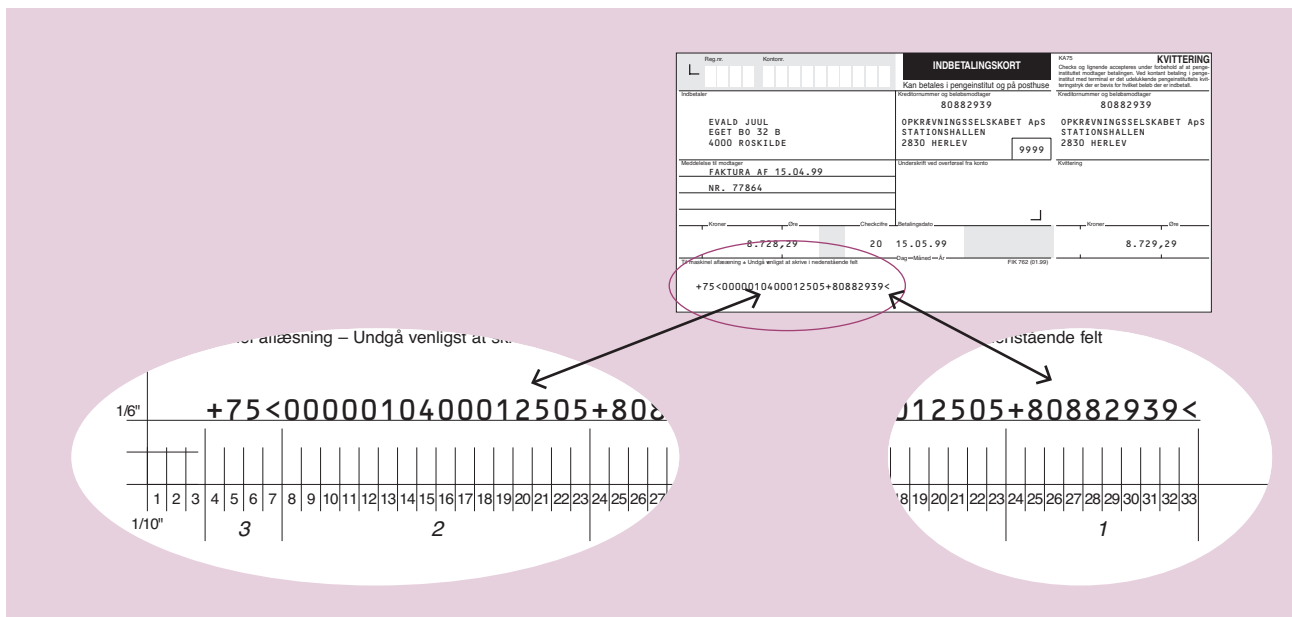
Reg.nr. Kontonr.

INDBETALINGSKORT

Kan betales i pengeinstitut og på posthuse

KA75

KVITTERING

Checks og lignende accepteres under forbehold af at pengeinstituttet modtager betalingen. Ved kontant betaling i pengeinstitut med terminal er det udelukkende pengeinstituttets kvitteringstryk der er bevis for hvilket beløb der er indbetalt.

Indbetaler

EVALD JUUL
EGET BO 32 B
4000 ROSKILDE

Kreditornummer og beløbsmodtager

80882939

OPKRÆVNINGSSELSKABET ApS
STATIONSHALLEN
2830 HERLEV

9999

Kreditornummer og beløbsmodtager

80882939

OPKRÆVNINGSSELSKABET ApS
STATIONSHALLEN
2830 HERLEV

Meddelelse til modtager

FAKTURA AF 15.04.99

NR. 77864

Underskrift ved overførsel fra konto

Kvittering

Kroner Øre Checkciffre

8.728,29 20

Betalingsdato

15.05.99

Dag Måned År

FIK 762 (01.99)

Kroner Øre

8.729,29

Til maskinel aflæsning – Undgå venligst at skrive i nedenstående felt

+75<000001040001 2505+80882939<

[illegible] aflæsning – Undgå venligst at s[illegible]

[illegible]nstående felt

1/6"

+75<000001040001 2505+808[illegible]

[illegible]12505+80882939<

1 2 3 4 5 6 7 8 9 10 11 12 13 14 15 16 17 18 19 20 21 22 23 24 25 26 27

18 19 20 21 22 23 24 25 26 27 28 29 30 31 32 33

1/10"

3

2

1